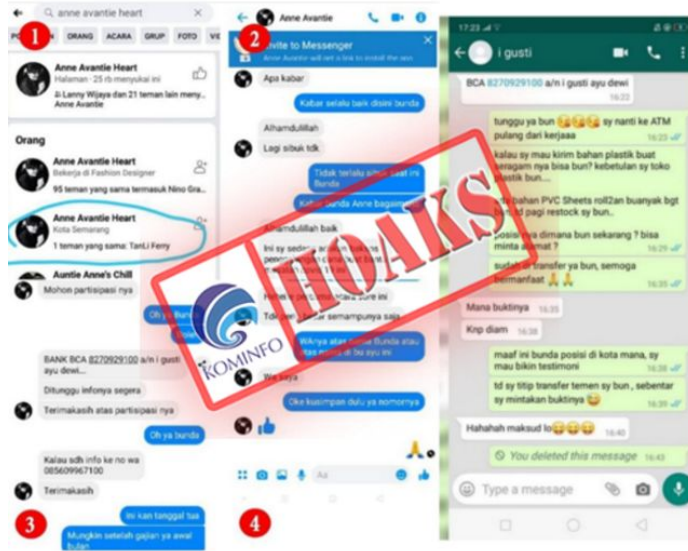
1
anne avantie heart
POST ORANG ACARA GRUP FOTO VI

Anne Avantie Heart
Halaman · 25 rb menyukai ini
Ji-Lanny Wijaya dan 21 teman lain meny... Anne Avantie

Orang
Anne Avantie Heart
Bekerja di Fashion Designer
95 teman yang sama termasuk Nino Gra...

Anne Avantie Heart
Kota Semarang
1 teman yang sama: TanLi Ferry

Auntie Anne's Chill

Mohon partisipasi nya

Oh ya bunda

BANK BCA 8270929100 a/n i gusti ayu dewi...

Ditunggu infonya segera

Terimakasih atas partisipasi nya

Oh ya bunda

Kalau sdh info ke no wa 085609967100

Terimakasih

3
Ini kan tanggal tua
Mungkin setelah gajian ya awal bulan

2
Anne Avantie
Invite to Messenger
Anne Avantie will get a link to install the app

Apa kabar
Kabar selalu baik disini bunda
Alhamdulillah
Lagi sibuk tdk
Tidak terlalu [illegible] saat ini Bunda
Kabar bunda Anne bagaima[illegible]
Alhamdulillah baik
Ini sy sedang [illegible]
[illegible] sore ini
Tdk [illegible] sesempunya saja
WAnya atas nama Bunda atau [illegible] ya
Wa saya
Oke kusimpan dulu ya nomornya

4
Aa

HOAKS
KOMINFO

17:23
i gusti
BCA 8270929100 a/n i gusti ayu dewi 16:22
tunggu ya bun 😭😭😭 sy nanti ke ATM pulang dari kerjaaa 16:23
kalau sy mau kirim bahan plastik buat seragam nya bisa bun? kebetulan sy toko plastik bun...
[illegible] bahan PVC Sheets roll2an buanyak bgt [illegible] pagi restock sy bun..
posisi nya dimana bun sekarang ? bisa minta alamat ? 16:29
sudah sy transfer ya bun, semoga bermanfaat 🙏🙏 16:35
Mana buktinya 16:35
Knp diam 16:38
maaf ini bunda posisi di kota mana, sy mau bikin testimoni 16:38
td sy titip transfer temen sy bun , sebentar sy mintakan buktinya 😅 16:39
Hahahah maksud lo😂😂😂 16:40
You deleted this message 16:43
Type a message